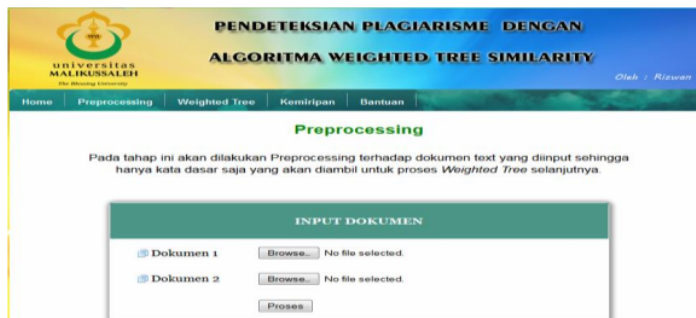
universitas MALIKUSSALEH
The Blessing University

PENDETEKSIAN PLAGIARISME DENGAN ALGORITMA WEIGHTED TREE SIMILARITY

Oleh : Rizwan

Home | Preprocessing | Weighted Tree | Kemiripan | Bantuan

Preprocessing

Pada tahap ini akan dilakukan Preprocessing terhadap dokumen text yang diinput sehingga hanya kata dasar saja yang akan diambil untuk proses *Weighted Tree* selanjutnya.

INPUT DOKUMEN

Dokumen 1 Browse... No file selected.

Dokumen 2 Browse... No file selected.

Proses